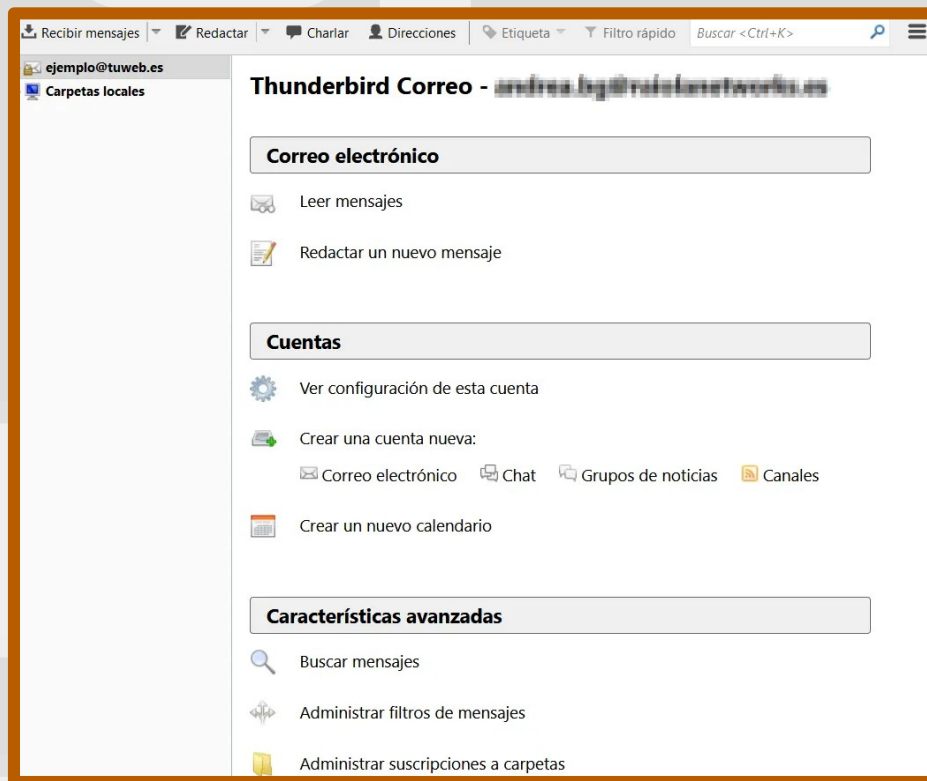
Recibir mensajes | Redactar | Charlar | Direcciones | Etiqueta | Filtro rápido | Buscar <Ctrl+K>

ejemplo@tuweb.es
Carpetas locales

Thunderbird Correo - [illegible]

Correo electrónico

Leer mensajes

Redactar un nuevo mensaje

Cuentas

Ver configuración de esta cuenta

Crear una cuenta nueva:

Correo electrónico Chat Grupos de noticias Canales

Crear un nuevo calendario

Características avanzadas

Buscar mensajes

Administrar filtros de mensajes

Administrar suscripciones a carpetas